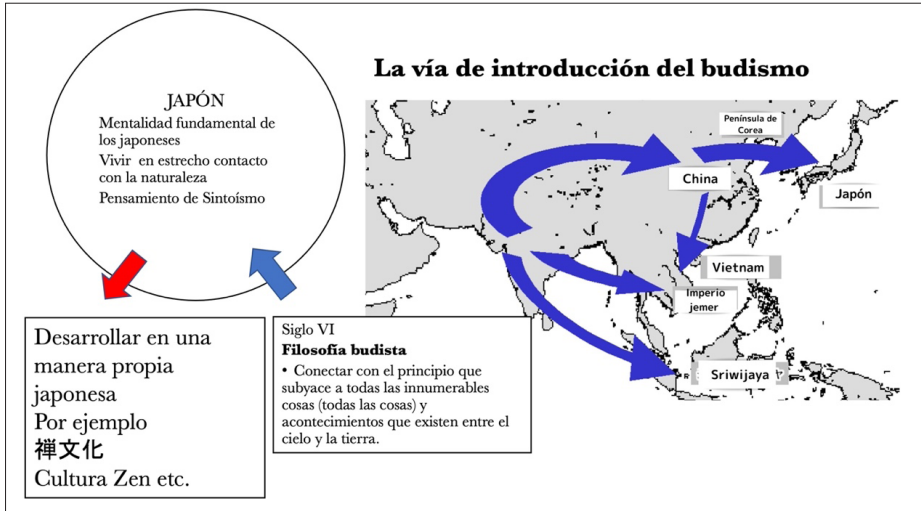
JAPÓN
Mentalidad fundamental de los japoneses
Vivir en estrecho contacto con la naturaleza
Pensamiento de Sintoísmo

La vía de introducción del budismo

Península de Corea
China
Japón
Vietnam
Imperio jemer
Sriwijaya

Desarrollar en una manera propia japonesa
Por ejemplo
禅文化
Cultura Zen etc.

Siglo VI
Filosofía budista
• Conectar con el principio que subyace a todas las innumerables cosas (todas las cosas) y acontecimientos que existen entre el cielo y la tierra.